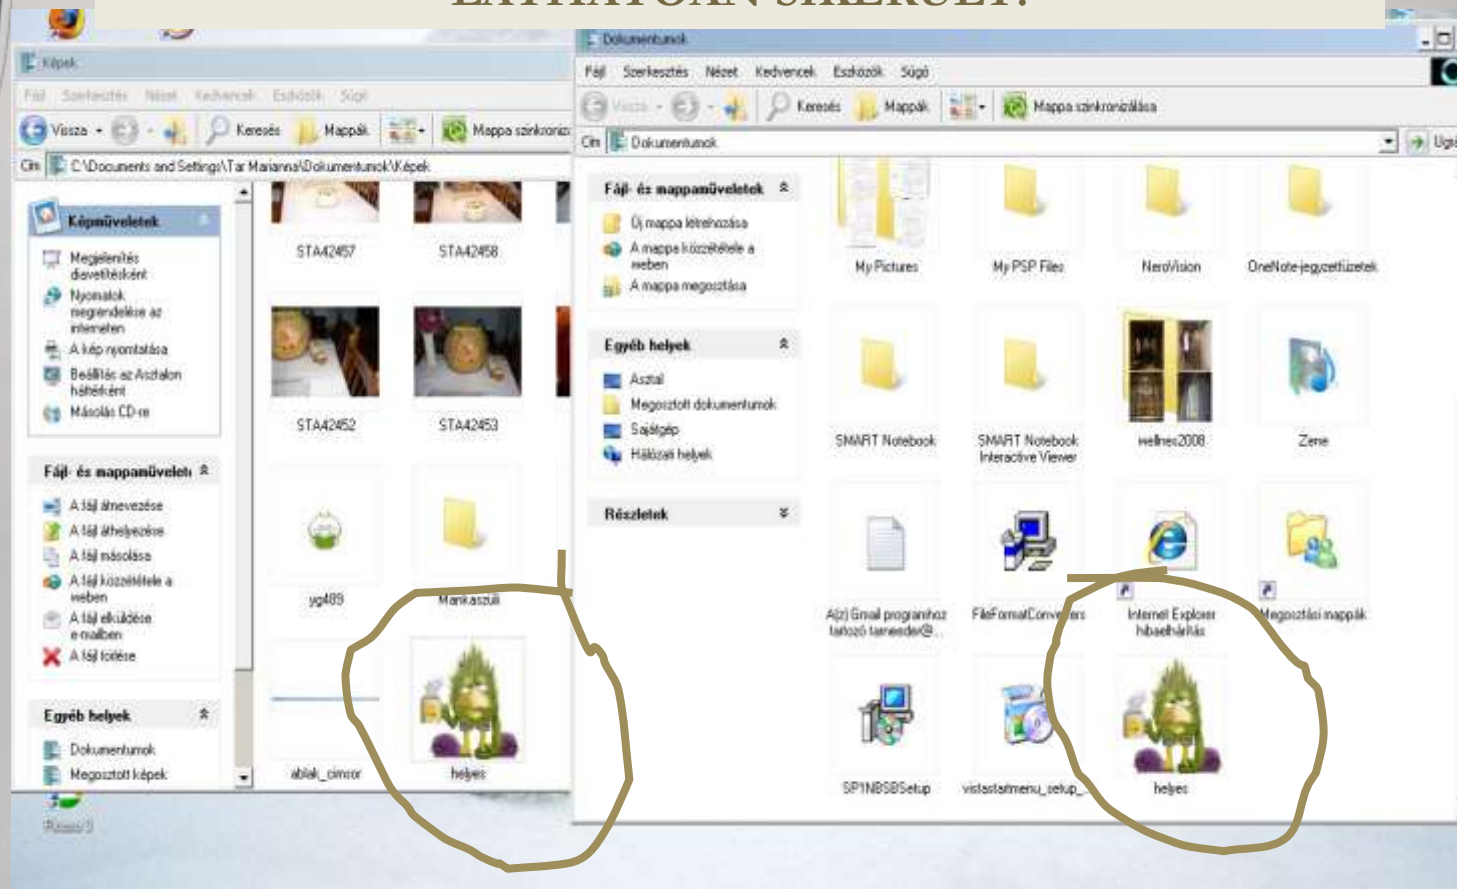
Képek
Fájl Szerkesztés Nézet Kedvencek Eszközök Súgó
Vissza Keresés Mappák Mappa szinkroniz
Cím C:\Documents and Settings\Tar Marianna\Dokumentumok\Képek
Képműveletek
Megjelenítés diavetítésként
Nyomatok megrendelése az interneten
A kép nyomtatása
Beállítás az Asztalon háttérként
Másolás CD-re
Fájl- és mappaműveletek
A fájl átnevezése
A fájl áthelyezése
A fájl másolása
A fájl közzététele a weben
A fájl elküldése e-mailben
A fájl törlése
Egyéb helyek
Dokumentumok
Megosztott képek
STA42457
STA42458
STA42452
STA42453
yg489
Munkaszüli
ablak_cimcor
helyes
Dokumentumok
Fájl Szerkesztés Nézet Kedvencek Eszközök Súgó
Vissza Keresés Mappák Mappa szinkronizálása
Cím Dokumentumok
Ugrás
Fájl- és mappaműveletek
Új mappa létrehozása
A mappa közzététele a weben
A mappa megosztása
Egyéb helyek
Asztal
Megosztott dokumentumok
Sajátgép
Hálózati helyek
Részletek
My Pictures
My PSP Files
NeroVision
OneNote-jegyzetfüzetek
SMART Notebook
SMART Notebook Interactive Viewer
wellnes2008
Zene
A(z) Gmail programhoz tartozó tanúsítv@...
FileFormatConverters
Internet Explorer hibaelhárítás
Megosztási mappák
SP1NBSBSetup
vistastartmenu_setup_
helyes
Rossz(!)